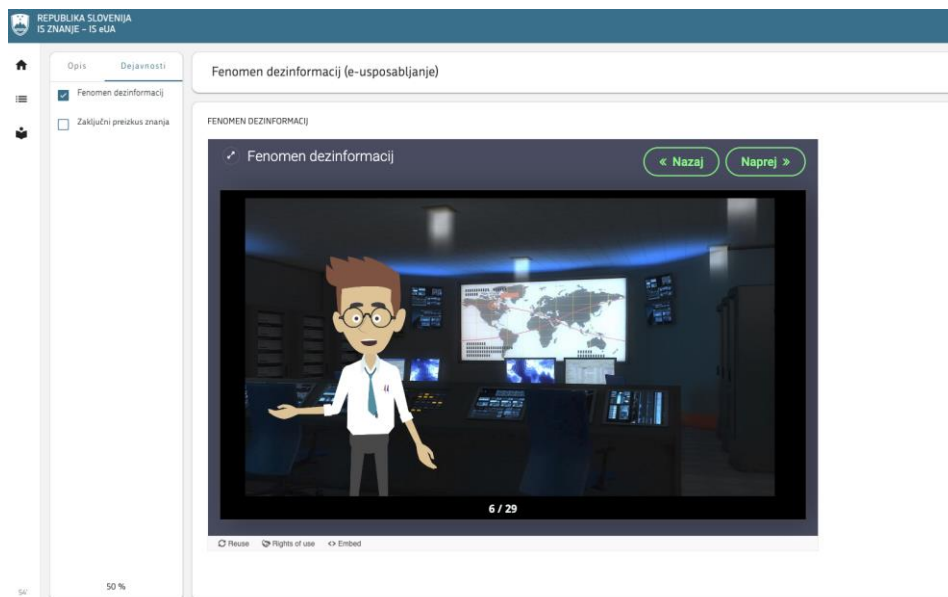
REPUBLIKA SLOVENIJA
IS ZNANJE – IS eUA

Opis
Dejavnosti

Fenomen dezinformacij

Zaključni preizkus znanja

50 %

SK

Fenomen dezinformacij (e-usposabljanje)

FENOMEN DEZINFORMACIJ

Fenomen dezinformacij

« Nazaj
Naprej »

6 / 29

Reuse
Rights of use
Embed